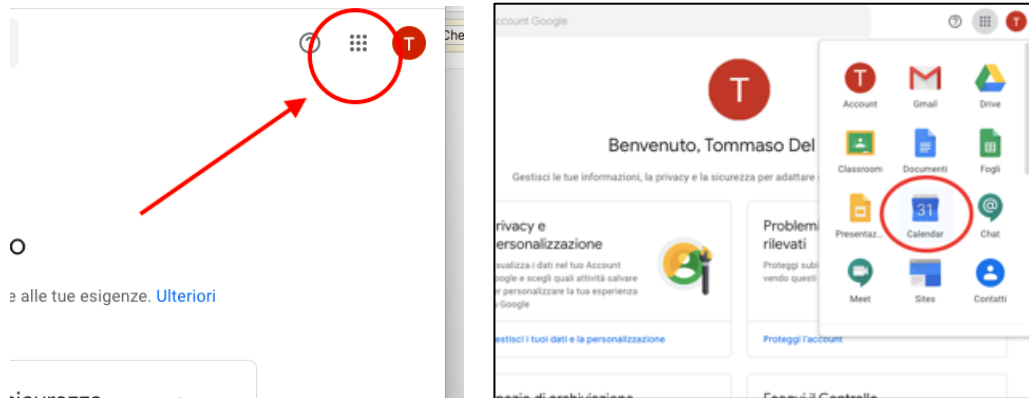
T

o

e alle tue esigenze. Ulteriori

Che

ccount Google

T

Benvenuto, Tommaso Del

Gestisci le tue informazioni, la privacy e la sicurezza per adattare

rivacy e ersonalizzazione

ualizza i dati nel tuo Account oogle e scegli quali attività salvare r personalizzare la tua esperienza Google

estisci i tuoi dati e la personalizzazione

Problemi rilevati

Proteggi subi vendo questi

Proteggi l'account

Account

Gmail

Drive

Classroom

Documenti

Fogli

Presentaz...

31

Calendar

Chat

Meet

Sites

Contatti